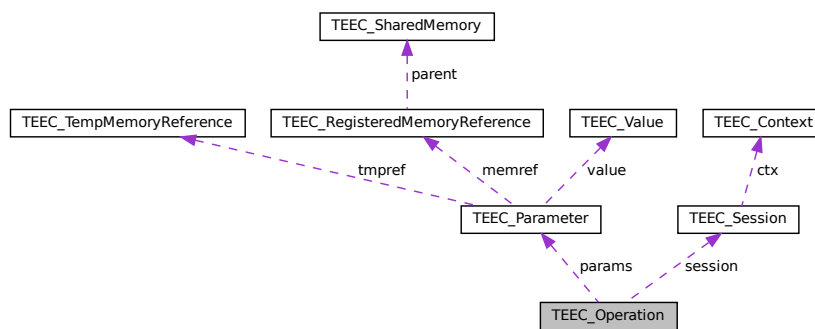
TEEC_SharedMemory

parent

TEEC_TempMemoryReference

TEEC_RegisteredMemoryReference

TEEC_Value

TEEC_Context

tmpref

memref

value

ctx

TEEC_Parameter

TEEC_Session

params

session

TEEC_Operation